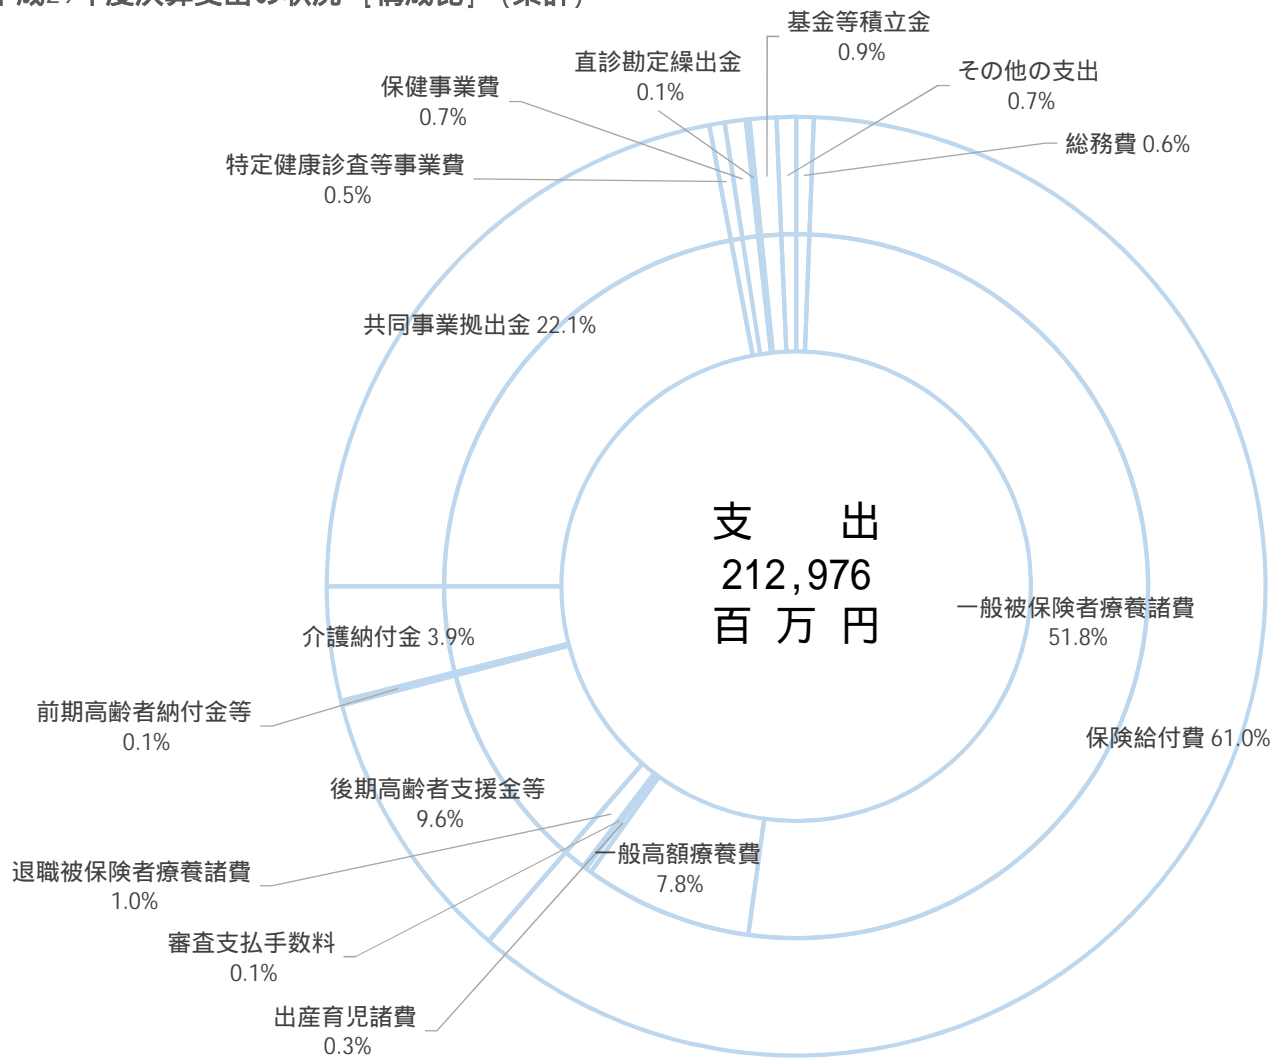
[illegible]成27年度決算支出の状況［構成比］（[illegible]計）

基金等積立金
0.9%

直診勘定繰出金
0.1%

その他の支出
0.7%

保健事業費
0.7%

総務費 0.6%

特定健康診査等事業費
0.5%

共同事業拠出金 22.1%

支　出
212,976
百 万 円

一般被保険者療養諸費
51.8%

介護納付金 3.9%

前期高齢者納付金等
0.1%

保険給付費 61.0%

後期高齢者支援金等
9.6%

退職被保険者療養諸費
1.0%

一般高額療養費
7.8%

審査支払手数料
0.1%

出産育児諸費
0.3%